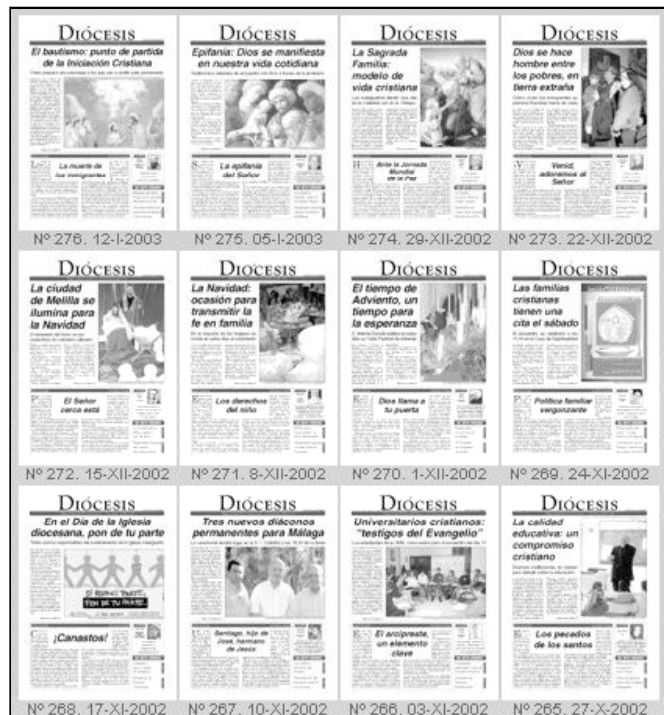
Diócesis
El bautismo: punto de partida de la Iniciación Cristiana
La muerte de los inmigrantes
Nº 276. 12-I-2003

Diócesis
Epifanía: Dios se manifiesta en nuestra vida cotidiana
La epifanía del Señor
Nº 275. 05-I-2003

Diócesis
La Sagrada Familia: modelo de vida cristiana
Ante la Jornada Mundial de la Paz
Nº 274. 29-XII-2002

Diócesis
Dios se hace hombre entre los pobres, en tierra extraña
Venid, adoremos al Señor
Nº 273. 22-XII-2002

Diócesis
La ciudad de Melilla se ilumina para la Navidad
El Señor cerca está
Nº 272. 15-XII-2002

Diócesis
La Navidad: ocasión para transmitir la fe en familia
Los derechos del niño
Nº 271. 8-XII-2002

Diócesis
El tiempo de Adviento, un tiempo para la esperanza
Dios llama a tu puerta
Nº 270. 1-XII-2002

Diócesis
Las familias cristianas tienen una cita el sábado
Política familiar vergonzante
Nº 269. 24-XI-2002

Diócesis
En el Día de la Iglesia diocesana, pon de tu parte
¡Canastos!
Nº 268. 17-XI-2002

Diócesis
Tres nuevos diáconos permanentes para Málaga
Santiago, hijo de José, hermano de Jesús
Nº 267. 10-XI-2002

Diócesis
Universitarios cristianos: "testigos del Evangelio"
El arcipreste, un elemento clave
Nº 266. 03-XI-2002

Diócesis
La calidad educativa: un compromiso cristiano
Los pecados de los santos
Nº 265. 27-X-2002